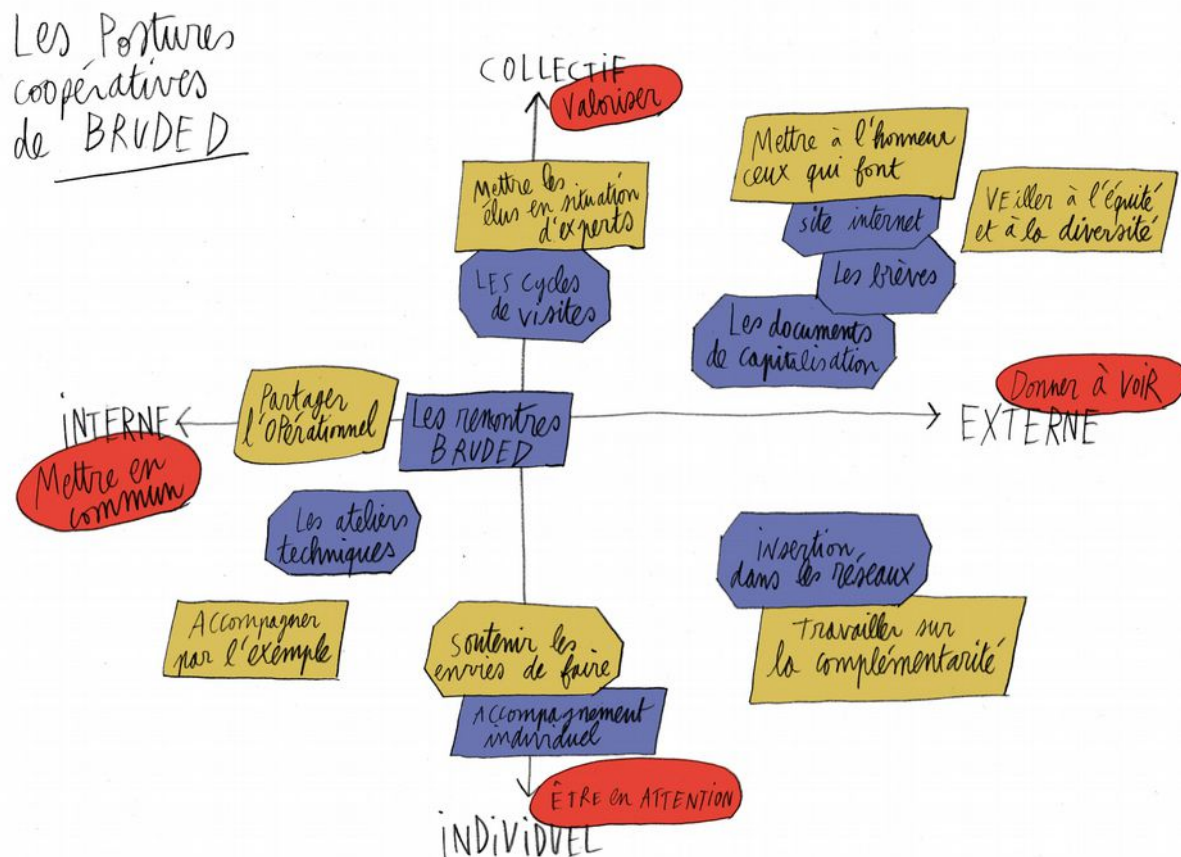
Les Postures coopératives de BRUDED

COLLECTIF

Valoriser

Mettre les élus en situation d'experts

LES cycles de visites

Mettre à l'honneur ceux qui font

site internet

VEiller à l'équité et à la diversité

Les brèves

Les documents de capitalisation

Donner à VOIR

INTERNE

Partager l'Opérationnel

Les rencontres BRUDED

EXTERNE

Mettre en commun

Les ateliers techniques

insertion dans les réseaux

Accompagner par l'exemple

soutenir les envies de faire

Travailler sur la complémentarité

Accompagnement individuel

ÊTRE en ATTENTION

INDIVIDUEL